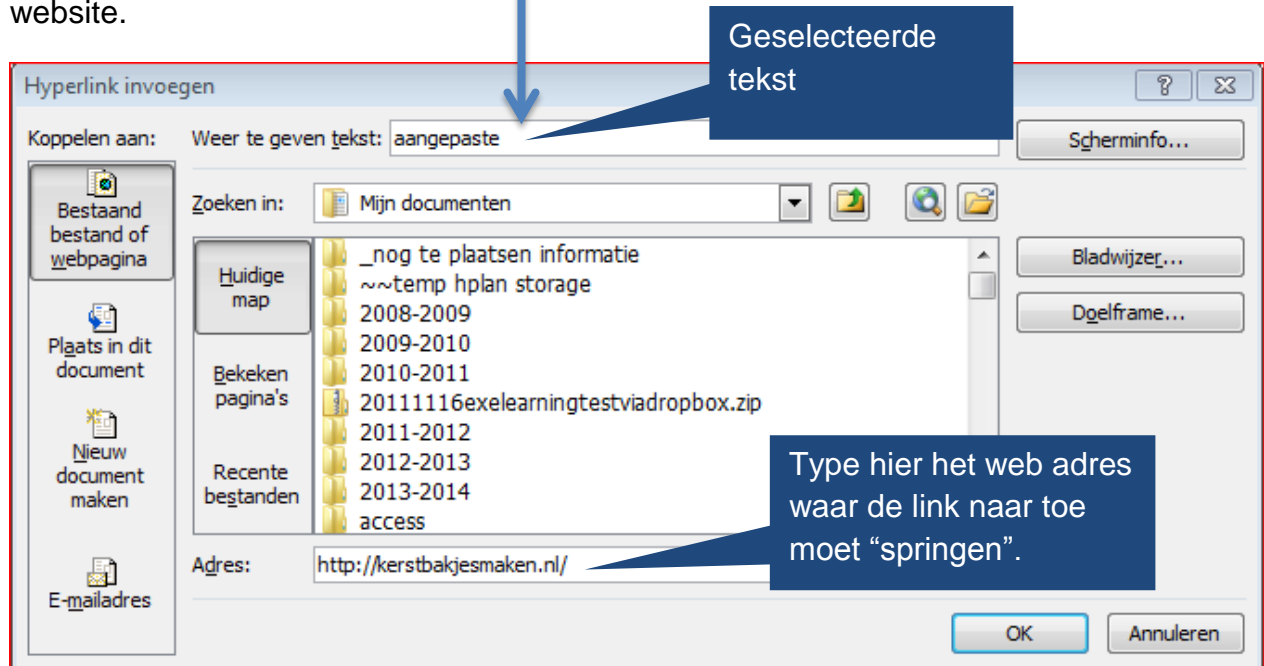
website.

Geselecteerde tekst

Hyperlink invoegen

?

Koppelen aan:

Weer te geven tekst: aangepaste

Scherminfo...

Bestaand bestand of webpagina

Zoeken in:

Mijn documenten

Huidige map

_nog te plaatsen informatie
~~temp hplan storage
2008-2009
2009-2010
2010-2011
20111116exelearningtestviadropbox.zip
2011-2012
2012-2013
2013-2014
access

Bladwijzer...

Doelframe...

Plaats in dit document

Bekeken pagina's

Nieuw document maken

Recente bestanden

Type hier het web adres waar de link naar toe moet “springen”.

Adres:

http://kerstbakjesmaken.nl/

E-mailadres

OK

Annuleren